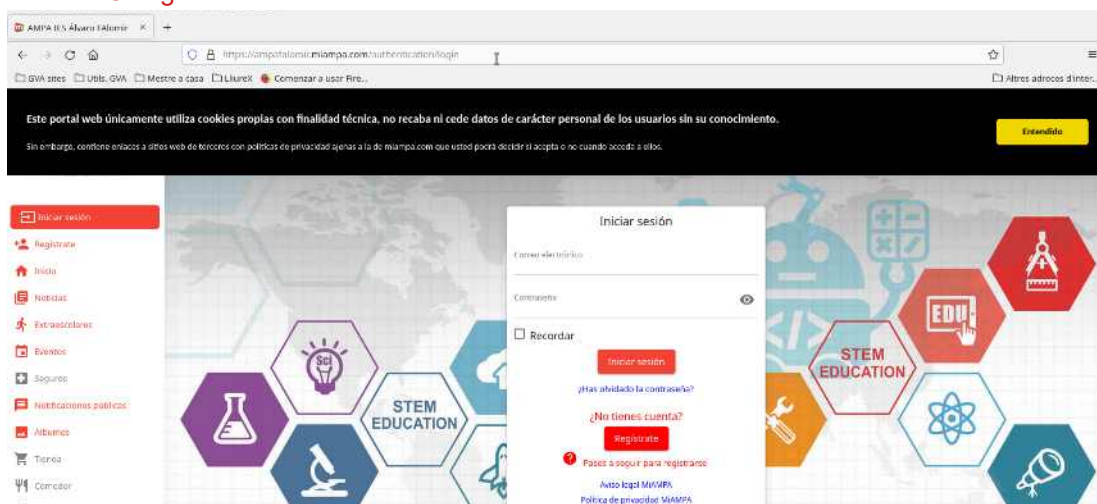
AMPA IES Álvaro Falomir ×  +

https://ampafalomir.miampa.com/authentication/login

GVA sites  Utils. GVA  Mestre a casa  LliureX  Comenzar a usar Fire...  Altres adreces d'inter...

Este portal web únicamente utiliza cookies propias con finalidad técnica, no recaba ni cede datos de carácter personal de los usuarios sin su conocimiento.

Sin embargo, contiene enlaces a sitios web de terceros con políticas de privacidad ajenas a la de miampa.com que usted podrá decidir si acepta o no cuando acceda a ellos.

Entendido

Iniciar sesión
Registrarse
Inicio
Noticias
Extraescolares
Eventos
Seguros
Notificaciones públicas
Álbumes
Tienda
Comedor

Iniciar sesión

Correo electrónico

Contraseña

Recordar

Iniciar sesión

¿Has olvidado la contraseña?

¿No tienes cuenta?

Registrate

Pasos a seguir para registrarse

Aviso legal MiAMPA

Política de privacidad MiAMPA

STEM EDUCATION

STEM EDUCATION

Sci

EDU